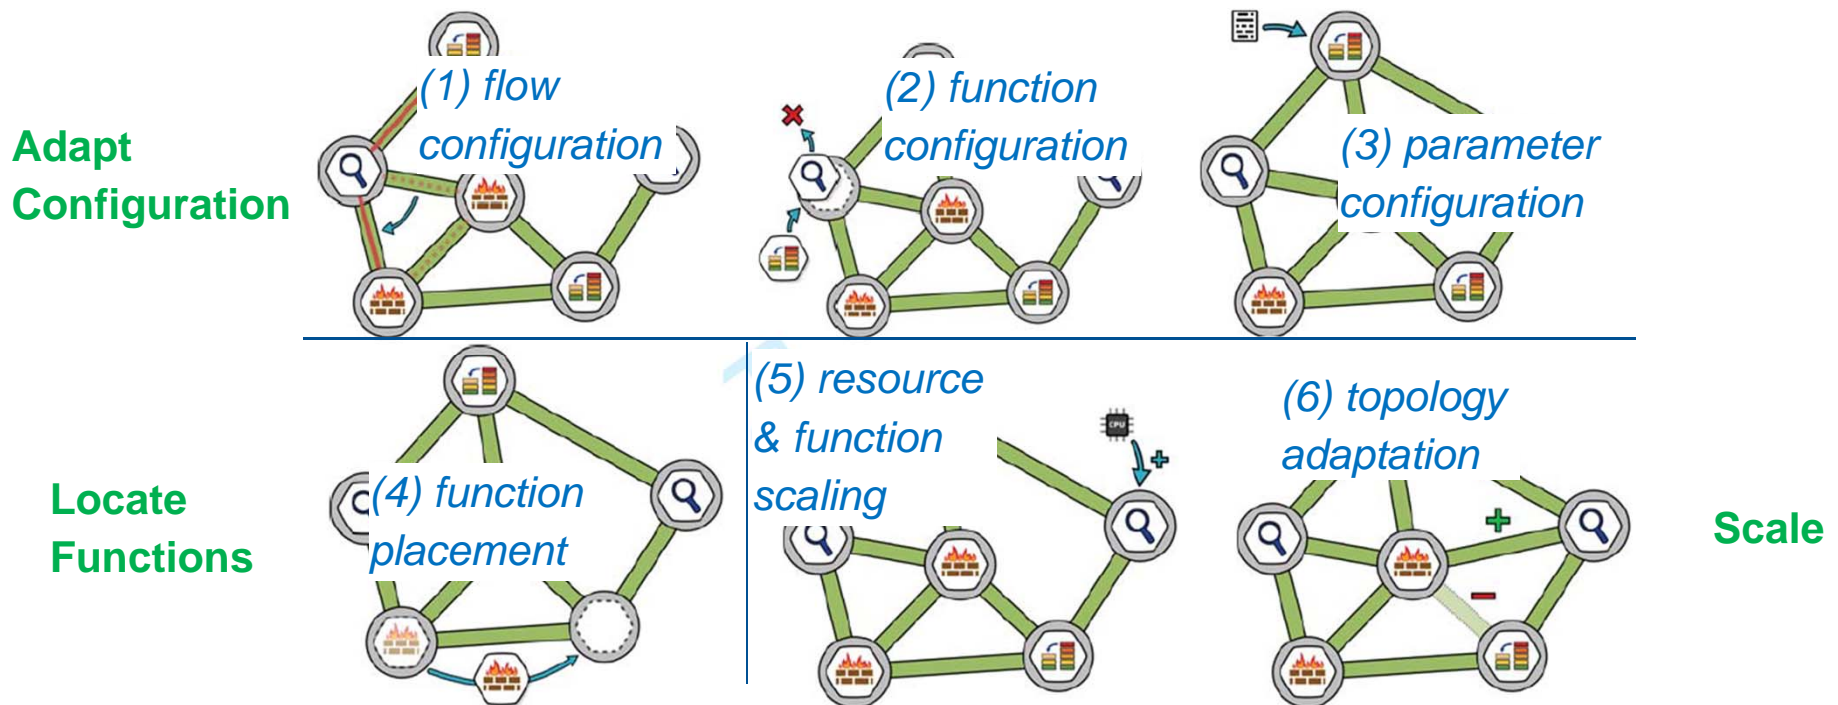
Adapt Configuration

(1) flow configuration

(2) function configuration

(3) parameter configuration

Locate Functions

(4) function placement

(5) resource & function scaling

CPU

(6) topology adaptation

Scale